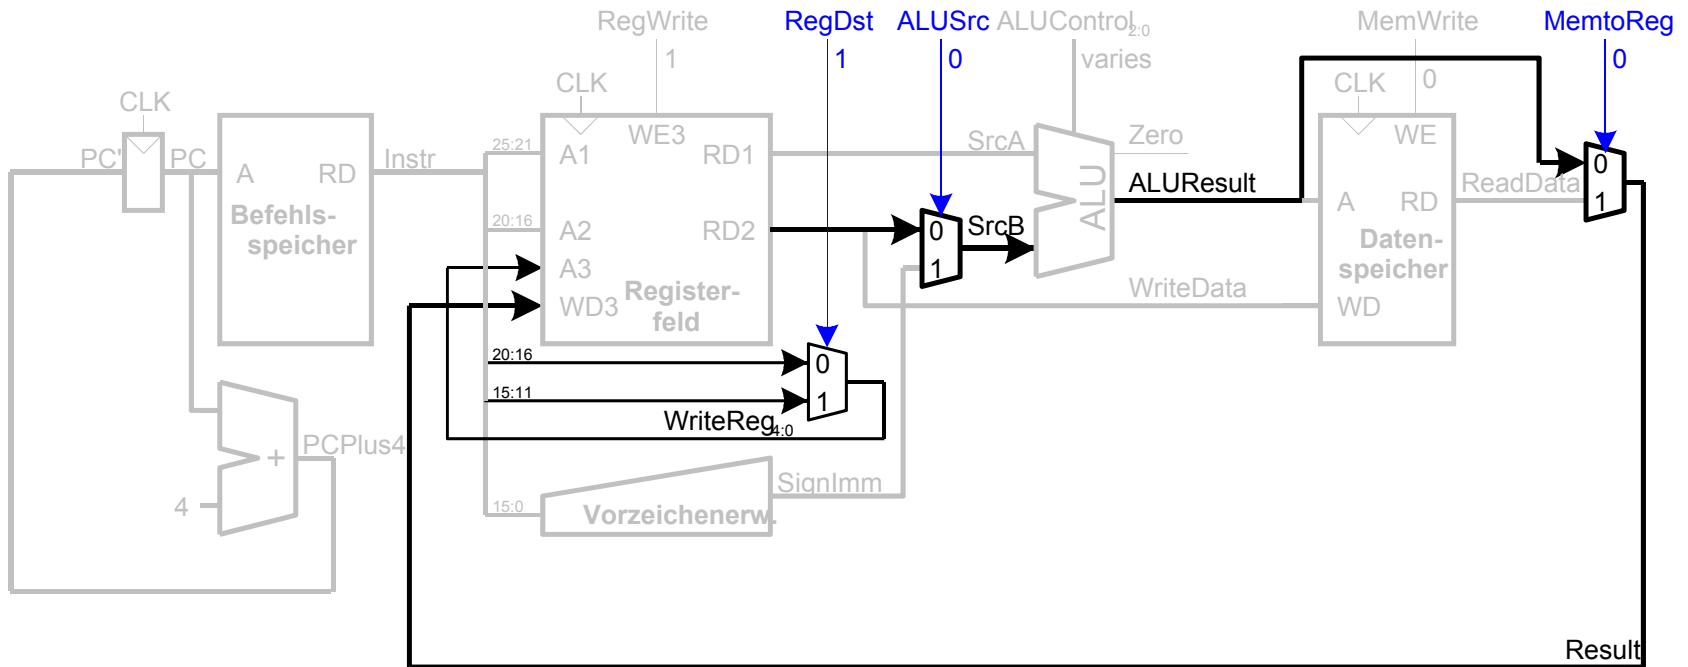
RegWrite
1
RegDst
1
ALUSrc
0
ALUControl$_{2:0}$
varies
MemWrite
0
MemtoReg
0
CLK
CLK
CLK
PC'
PC
A
RD
Befehls-speicher
Instr
25:21
A1
WE3
RD1
20:16
A2
RD2
A3
WD3
Register-feld
SrcA
Zero
ALU
ALUResult
0
1
SrcB
WriteData
WE
A
RD
ReadData
Daten-speicher
WD
0
1
20:16
15:11
0
1
WriteReg$_{4:0}$
+
PCPlus4
4
15:0
Vorzeichenerw.
SignImm
Result